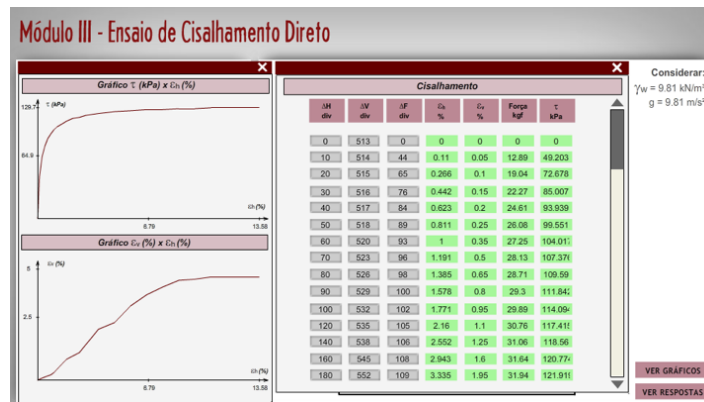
Módulo III - Ensaio de Cisalhamento Direto

Gráfico τ (kPa) x εh (%)

τ (kPa)
129.7
64.9
εh (%)
6.79
13.58

Gráfico εv (%) x εh (%)

εv (%)
5
2.5
εh (%)
6.79
13.58

Cisalhamento

| ΔH div | ΔV div | ΔF div | εh % | εv % | Força kgf | τ kPa |
|---|---|---|---|---|---|---|
| 0 | 513 | 0 | 0 | 0 | 0 | 0 |
| 10 | 514 | 44 | 0.11 | 0.05 | 12.89 | 49.203 |
| 20 | 515 | 65 | 0.266 | 0.1 | 19.04 | 72.678 |
| 30 | 516 | 76 | 0.442 | 0.15 | 22.27 | 85.007 |
| 40 | 517 | 84 | 0.623 | 0.2 | 24.61 | 93.939 |
| 50 | 518 | 89 | 0.811 | 0.25 | 26.08 | 99.551 |
| 60 | 520 | 93 | 1 | 0.35 | 27.25 | 104.01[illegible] |
| 70 | 523 | 96 | 1.191 | 0.5 | 28.13 | 107.37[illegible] |
| 80 | 526 | 98 | 1.385 | 0.65 | 28.71 | 109.59 |
| 90 | 529 | 100 | 1.578 | 0.8 | 29.3 | 111.84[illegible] |
| 100 | 532 | 102 | 1.771 | 0.95 | 29.89 | 114.09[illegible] |
| 120 | 535 | 105 | 2.16 | 1.1 | 30.76 | 117.41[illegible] |
| 140 | 538 | 106 | 2.552 | 1.25 | 31.06 | 118.56 |
| 160 | 545 | 108 | 2.943 | 1.6 | 31.64 | 120.77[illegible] |
| 180 | 552 | 109 | 3.335 | 1.95 | 31.94 | 121.91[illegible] |

Considerar:
γw = 9.81 kN/m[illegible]
g = 9.81 m/s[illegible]

VER GRÁFICOS
VER RESPOSTAS